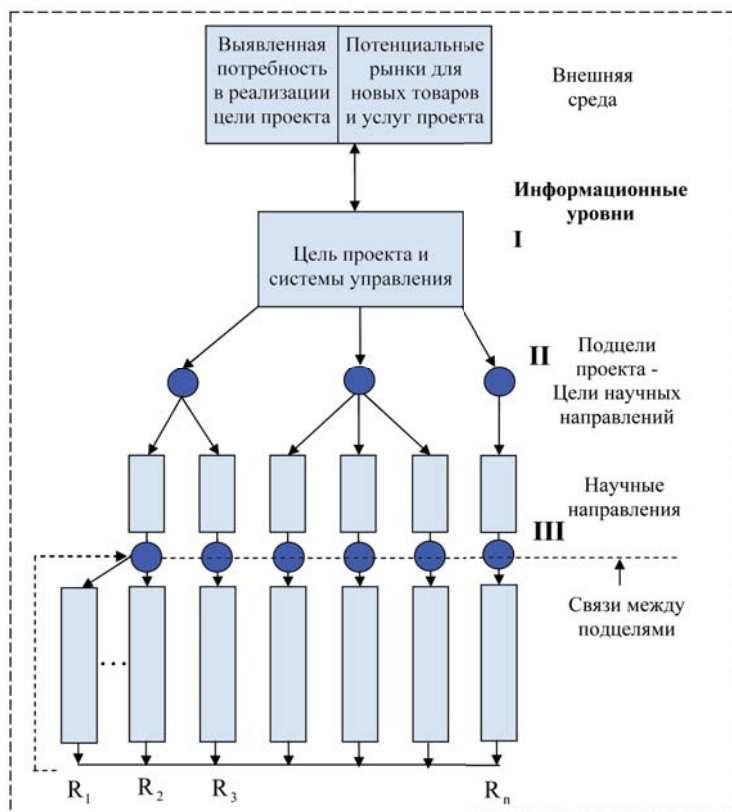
| Выявленная потребность в реализации цели проекта | Потенциальные рынки для новых товаров и услуг проекта |
|---|---|

Внешняя среда

Информационные уровни

I

Цель проекта и системы управления

II

Подцели проекта - Цели научных направлений

Научные направления

III

Связи между подцелями

...

$R_1$ $R_2$ $R_3$ $R_n$